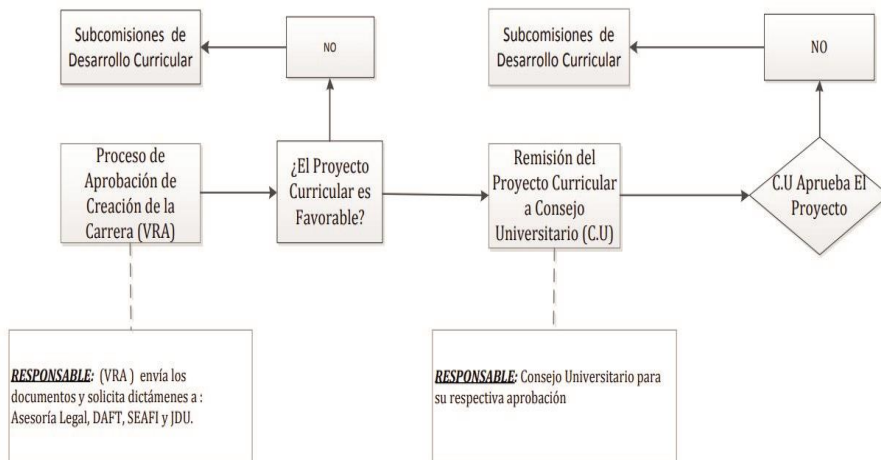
Subcomisiones de Desarrollo Curricular

NO

Subcomisiones de Desarrollo Curricular

NO

Proceso de Aprobación de Creación de la Carrera (VRA)

¿El Proyecto Curricular es Favorable?

Remisión del Proyecto Curricular a Consejo Universitario (C.U)

C.U Aprueba El Proyecto

***RESPONSABLE:*** (VRA ) envía los documentos y solicita dictámenes a : Asesoría Legal, DAFT, SEAFI y JDU.

***RESPONSABLE:*** Consejo Universitario para su respectiva aprobación